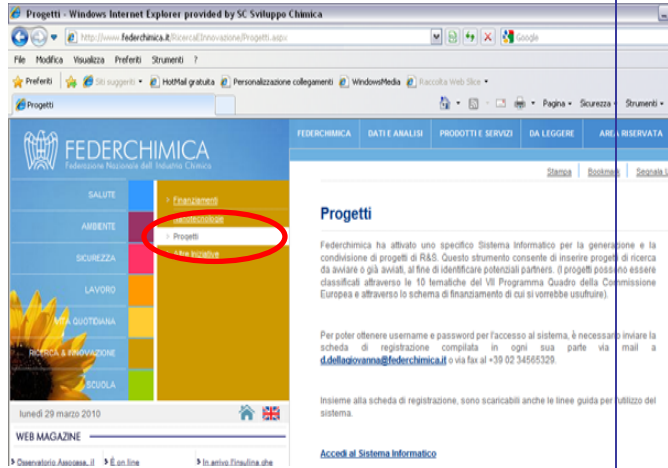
Progetti - Windows Internet Explorer provided by SC Sviluppo Chimica

http://www.federchimica.it/RicercaEInnovazione/Progetti.aspx

Google

File Modifica Visualizza Preferiti Strumenti ?

Preferiti | Siti suggeriti • HotMail gratuita Personalizzazione collegamenti WindowsMedia Raccolta Web Slice •

Progetti

Pagina • Sicurezza • Strumenti •

FEDERCHIMICA
Federazione Nazionale dell'Industria Chimica

FEDERCHIMICA | DATI E ANALISI | PRODOTTI E SERVIZI | DA LEGGERE | AREA RISERVATA

SALUTE
AMBIENTE
SICUREZZA
LAVORO
VITA QUOTIDIANA
RICERCA & INNOVAZIONE
SCUOLA

Finanziamenti
Biotecnologie
Progetti
Altre iniziative

Stampa | Bookmark | Segnala

Progetti

Federchimica ha attivato uno specifico Sistema Informatico per la generazione e la condivisione di progetti di R&S. Questo strumento consente di inserire progetti di ricerca da avviare o già avviati, al fine di identificare potenziali partners. I progetti possono essere classificati attraverso le 10 tematiche del VII Programma Quadro della Commissione Europea e attraverso lo schema di finanziamento di cui si vorrebbe usufruire).

Per poter ottenere username e password per l'accesso al sistema, è necessario inviare la scheda di registrazione compilata in ogni sua parte via mail a d.dellagiovanna@federchimica.it o via fax al +39 02 34565329.

Insieme alla scheda di registrazione, sono scaricabili anche le linee guida per l'utilizzo del sistema.

Accedi al Sistema Informatico

lunedì 29 marzo 2010

WEB MAGAZINE

Osservatorio Assoasea, il | È on line | In arrivo l'insulina che